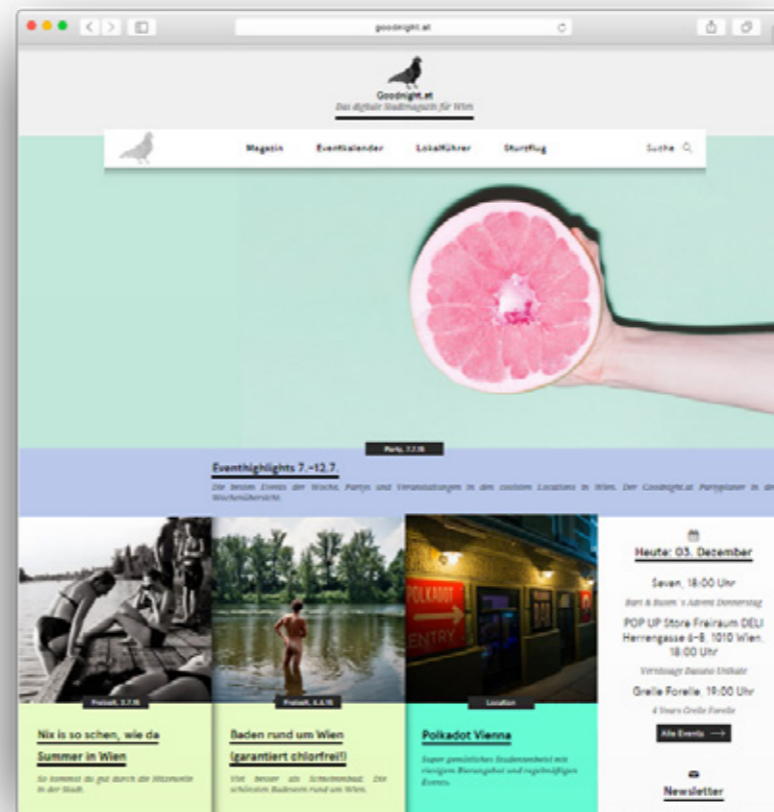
goodnight.at

Goodnight.at
Das digitale Stadtmagazin für Wien

Magazin Eventkalender Lokalführer Sturzflug Suche

Party, 7.7.16

Eventhighlights 7.-12.7.

Die besten Events der Woche, Partys und Veranstaltungen in den coolsten Locations in Wien. Der Goodnight.at Partyplaner in der Wochenübersicht.

Freizeit, 7.7.16

Nix is so schen, wie da Summer in Wien

So kommst du gut durch die Hitzemonate in der Stadt.

Freizeit, 6.6.16

Baden rund um Wien (garantiert chlorfrei!)

Viel besser als Schwimmbad: Die schönsten Badeseen rund um Wien.

Location

Polkadot Vienna

Super gemütliches Studentenbeisl mit riesigem Bierangebot und regelmäßigen Events.

Heute: 03. Dezember

Seven, 18:00 Uhr
Bart & Boom 's Advent Donnerstag

POP UP Store Freiraum DELI Herrengasse 6-8, 1010 Wien, 18:00 Uhr
Vernissage Daisuno Unikate

Grelle Forelle, 19:00 Uhr
4 Years Grelle Forelle

Alle Events

Newsletter